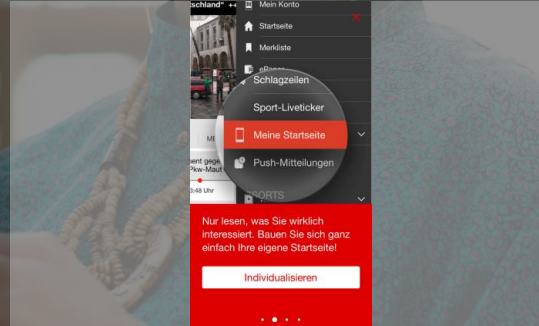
tschland" ++

Mein Konto

Startseite

Merkliste

ePaper

Schlagzeilen

Sport-Liveticker

Meine Startseite

Push-Mitteilungen

ME

ent geg

Pkw-Maut

3:48 Uhr

SPORTS

Nur lesen, was Sie wirklich interessiert. Bauen Sie sich ganz einfach Ihre eigene Startseite!

Individualisieren